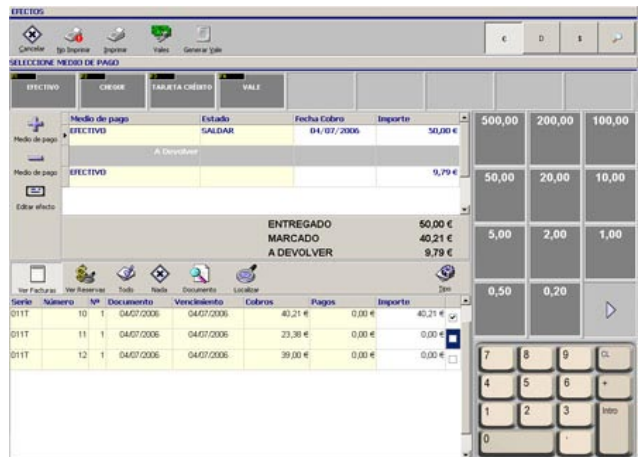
EFECTOS

Cancelar No Imprimir Imprimir Vales Generar Vale

€ D $

SELECCIONE MEDIO DE PAGO

EFECTIVO CHEQUE TARJETA CRÉDITO VALE

Medio de pago

Medio de pago

Editar efecto

| Medio de pago | Estado | Fecha Cobro | Importe |
|---|---|---|---|
| EFECTIVO | SALDAR | 04/07/2006 | 50,00 € |
| A Devolver | | | |
| EFECTIVO | | | 9,79 € |

ENTREGADO 50,00 €
MARCADO 40,21 €
A DEVOLVER 9,79 €

500,00 200,00 100,00
50,00 20,00 10,00
5,00 2,00 1,00
0,50 0,20

Ver Facturas Ver Reservas Todo Nada Documento Localizar Tipo

| Serie | Número | Nº | Documento | Vencimiento | Cobros | Pagos | Importe |
|---|---|---|---|---|---|---|---|
| 011T | 10 | 1 | 04/07/2006 | 04/07/2006 | 40,21 € | 0,00 € | 40,21 € |
| 011T | 11 | 1 | 04/07/2006 | 04/07/2006 | 23,38 € | 0,00 € | 0,00 € |
| 011T | 12 | 1 | 04/07/2006 | 04/07/2006 | 39,00 € | 0,00 € | 0,00 € |

7 8 9 CL
4 5 6 +
1 2 3 Intro
0 ,